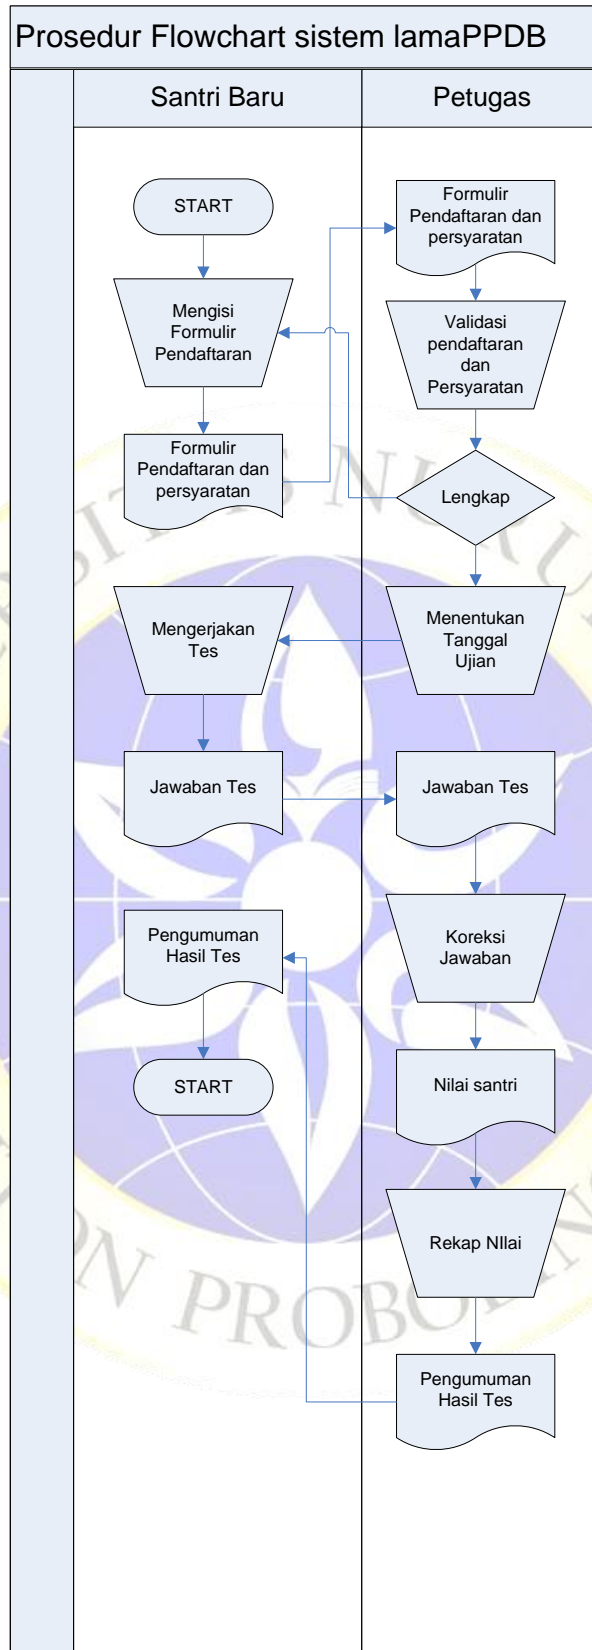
Prosedur Flowchart sistem lamaPPDB

Santri Baru

Petugas

START

Mengisi Formulir Pendaftaran

Formulir Pendaftaran dan persyaratan

Mengerjakan Tes

Jawaban Tes

Pengumuman Hasil Tes

START

Formulir Pendaftaran dan persyaratan

Validasi pendaftaran dan Persyaratan

Lengkap

Menentukan Tanggal Ujian

Jawaban Tes

Koreksi Jawaban

Nilai santri

Rekap NIlai

Pengumuman Hasil Tes

N PROBO